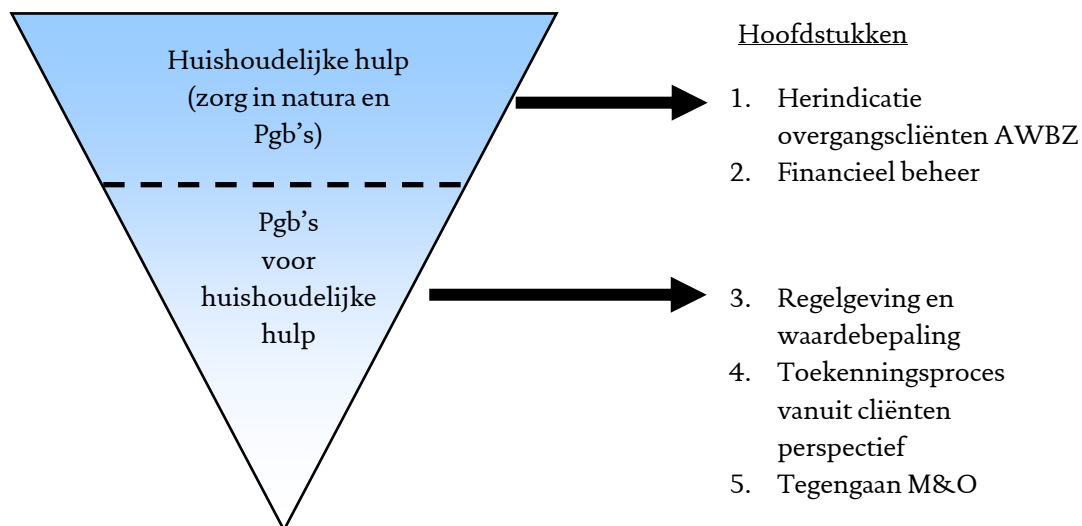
Huishoudelijke hulp (zorg in natura en Pgb's)

Pgb's voor huishoudelijke hulp

Hoofdstukken

1. Herindicatie overgangscliënten AWBZ
2. Financieel beheer

3. Regelgeving en waardebepaling
4. Toekenningsproces vanuit cliënten perspectief
5. Tegengaan M&O